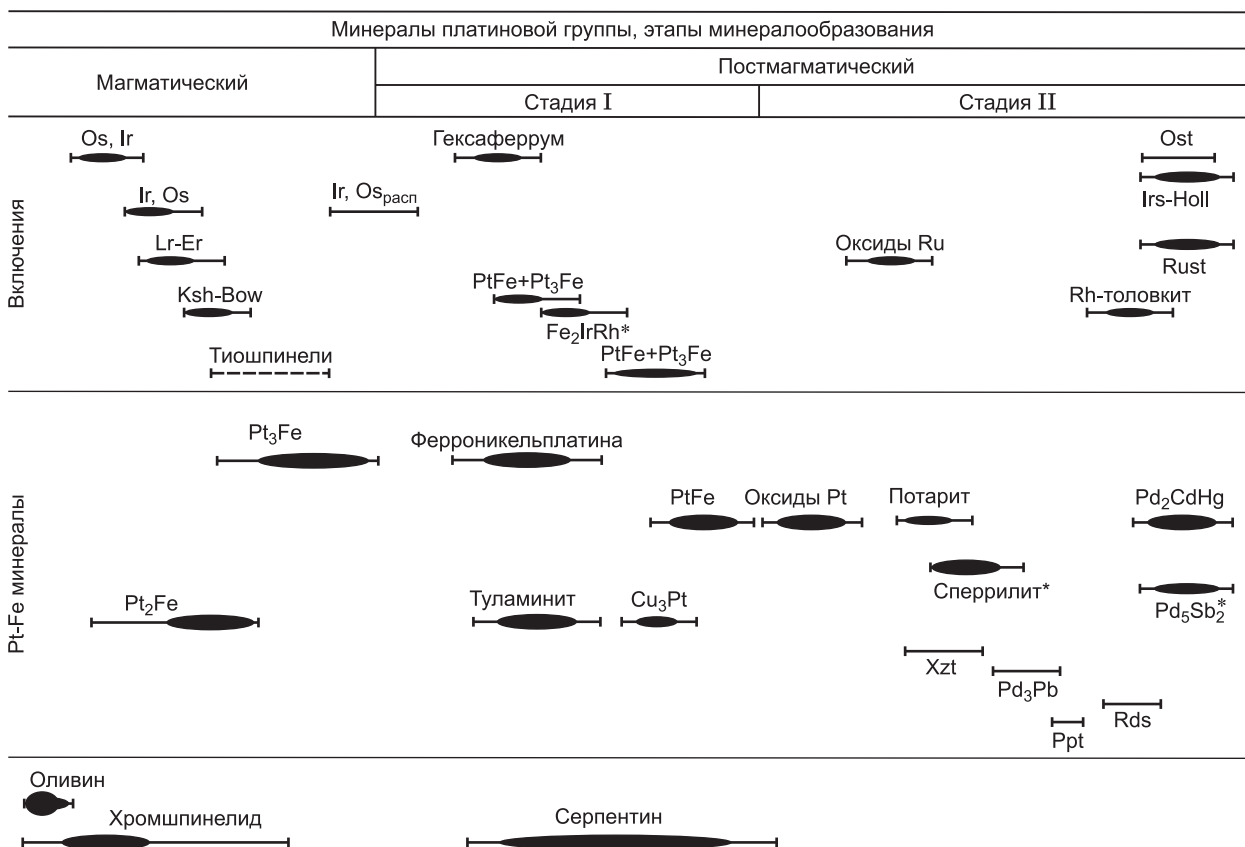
Минералы платиновой группы, этапы минералообразования

| Магматический | Постмагматический | |
|---|---|---|
| | Стадия I | Стадия II |

Включения

Os, Ir

Гексаферрум

Ost

Ir, Os

Ir, $Os_{расп}$

Irs-Holl

Lr-Er

Оксиды Ru

Rust

$PtFe+Pt_3Fe$

Ksh-Bow

Rh-толовкит

$Fe_2IrRh$*

$PtFe+Pt_3Fe$

Тиошпинели

Pt-Fe минералы

$Pt_3Fe$

Ферроникельплатина

PtFe

Оксиды Pt

Потарит

$Pd_2CdHg$

Сперрилит*

$Pt_2Fe$

Туламинит

$Cu_3Pt$

$Pd_5Sb_2^*$

Xzt

$Pd_3Pb$

Rds

Ppt

Оливин

Хромшпинелид

Серпентин